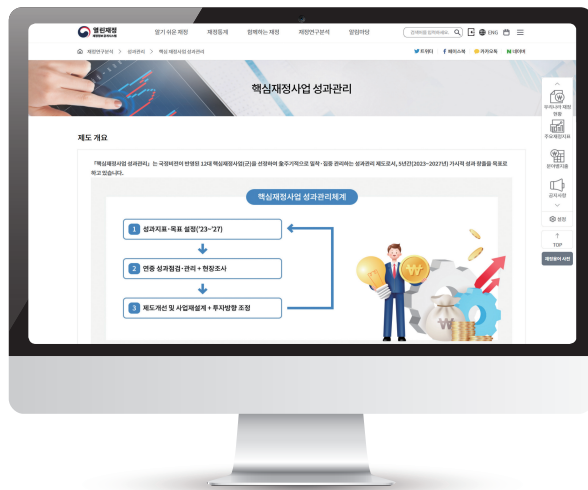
열린재정

알기 쉬운 재정 재정통계 함께하는 재정 재정연구분석 알림마당

ENG

재정연구분석 > 성과관리 > 핵심재정사업 성과관리

트위터 페이스북 카카오톡 네이버

핵심재정사업 성과관리

제도 개요

『핵심재정사업 성과관리』는 국정비전의 반영된 12대 핵심재정사업(군)을 선정하여 출주기적으로 밀착·집중 관리하는 성과관리 제도로서, 5년간(2023~2027년) 가시적 성과 창출을 목표로 하고 있습니다.

핵심재정사업 성과관리체계

1 성과지표·목표 설정('23~'27)

2 연중 성과점검·관리 + 현장조사

3 제도개선 및 사업재설계 + 투자방향 조정

TOP

재정용어 사전